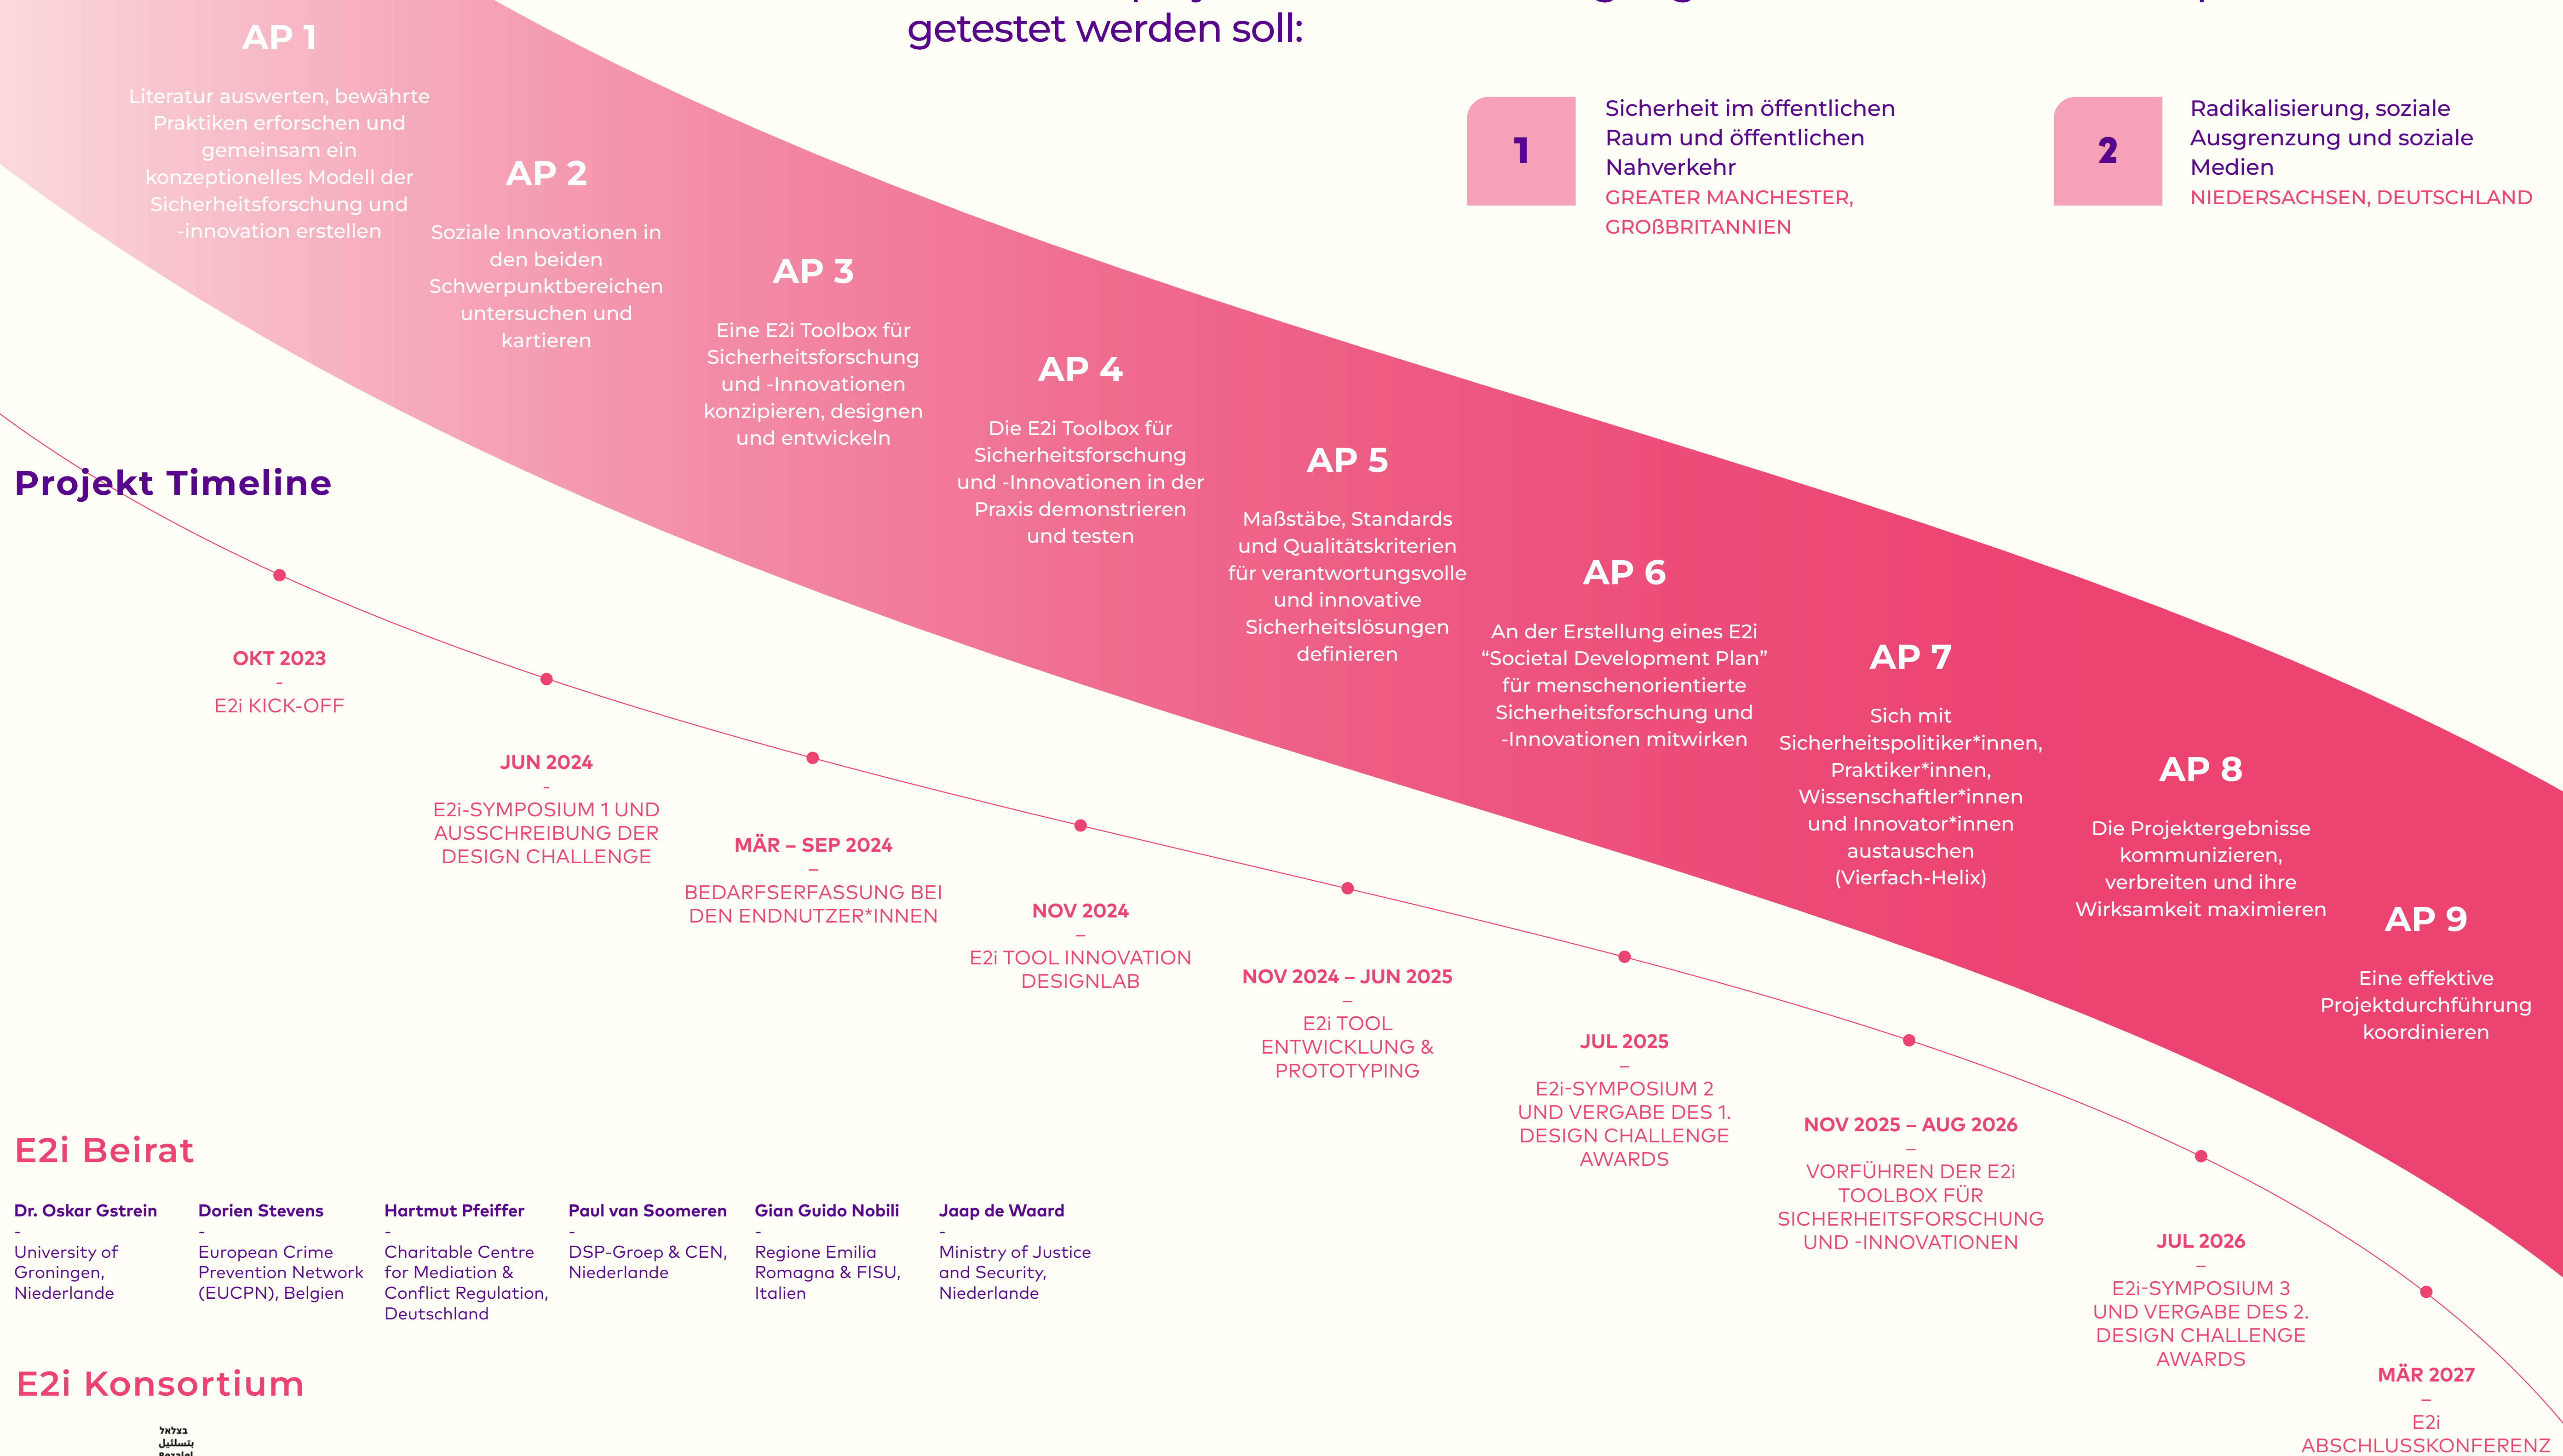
getestet werden soll:

AP 1

Literatur auswerten, bewährte Praktiken erforschen und gemeinsam ein konzeptionelles Modell der Sicherheitsforschung und -innovation erstellen

AP 2

Soziale Innovationen in den beiden Schwerpunktbereichen untersuchen und kartieren

AP 3

Eine E2i Toolbox für Sicherheitsforschung und -Innovationen konzipieren, designen und entwickeln

AP 4

Die E2i Toolbox für Sicherheitsforschung und -Innovationen in der Praxis demonstrieren und testen

AP 5

Maßstäbe, Standards und Qualitätskriterien für verantwortungsvolle und innovative Sicherheitslösungen definieren

AP 6

An der Erstellung eines E2i "Societal Development Plan" für menschenorientierte Sicherheitsforschung und -Innovationen mitwirken

AP 7

Sich mit Sicherheitspolitiker*innen, Praktiker*innen, Wissenschaftler*innen und Innovator*innen austauschen (Vierfach-Helix)

AP 8

Die Projektergebnisse kommunizieren, verbreiten und ihre Wirksamkeit maximieren

AP 9

Eine effektive Projektdurchführung koordinieren

1

Sicherheit im öffentlichen Raum und öffentlichen Nahverkehr
GREATER MANCHESTER, GROẞBRITANNIEN

2

Radikalisierung, soziale Ausgrenzung und soziale Medien
NIEDERSACHSEN, DEUTSCHLAND

Projekt Timeline

OKT 2023
-
E2i KICK-OFF

JUN 2024
-
E2i-SYMPOSIUM 1 UND AUSSCHREIBUNG DER DESIGN CHALLENGE

MÄR – SEP 2024
–
BEDARFSERFASSUNG BEI DEN ENDNUTZER*INNEN

NOV 2024
–
E2i TOOL INNOVATION DESIGNLAB

NOV 2024 – JUN 2025
–
E2i TOOL ENTWICKLUNG & PROTOTYPING

JUL 2025
–
E2i-SYMPOSIUM 2 UND VERGABE DES 1. DESIGN CHALLENGE AWARDS

NOV 2025 – AUG 2026
–
VORFÜHREN DER E2i TOOLBOX FÜR SICHERHEITSFORSCHUNG UND -INNOVATIONEN

JUL 2026
–
E2i-SYMPOSIUM 3 UND VERGABE DES 2. DESIGN CHALLENGE AWARDS

MÄR 2027
–
E2i ABSCHLUSSKONFERENZ

E2i Beirat

Dr. Oskar Gstrein
-
University of Groningen, Niederlande

Dorien Stevens
-
European Crime Prevention Network (EUCPN), Belgien

Hartmut Pfeiffer
-
Charitable Centre for Mediation & Conflict Regulation, Deutschland

Paul van Soomeren
-
DSP-Groep & CEN, Niederlande

Gian Guido Nobili
-
Regione Emilia Romagna & FISU, Italien

Jaap de Waard
-
Ministry of Justice and Security, Niederlande

E2i Konsortium

בצלאל
بتسلئيل
Bezalel